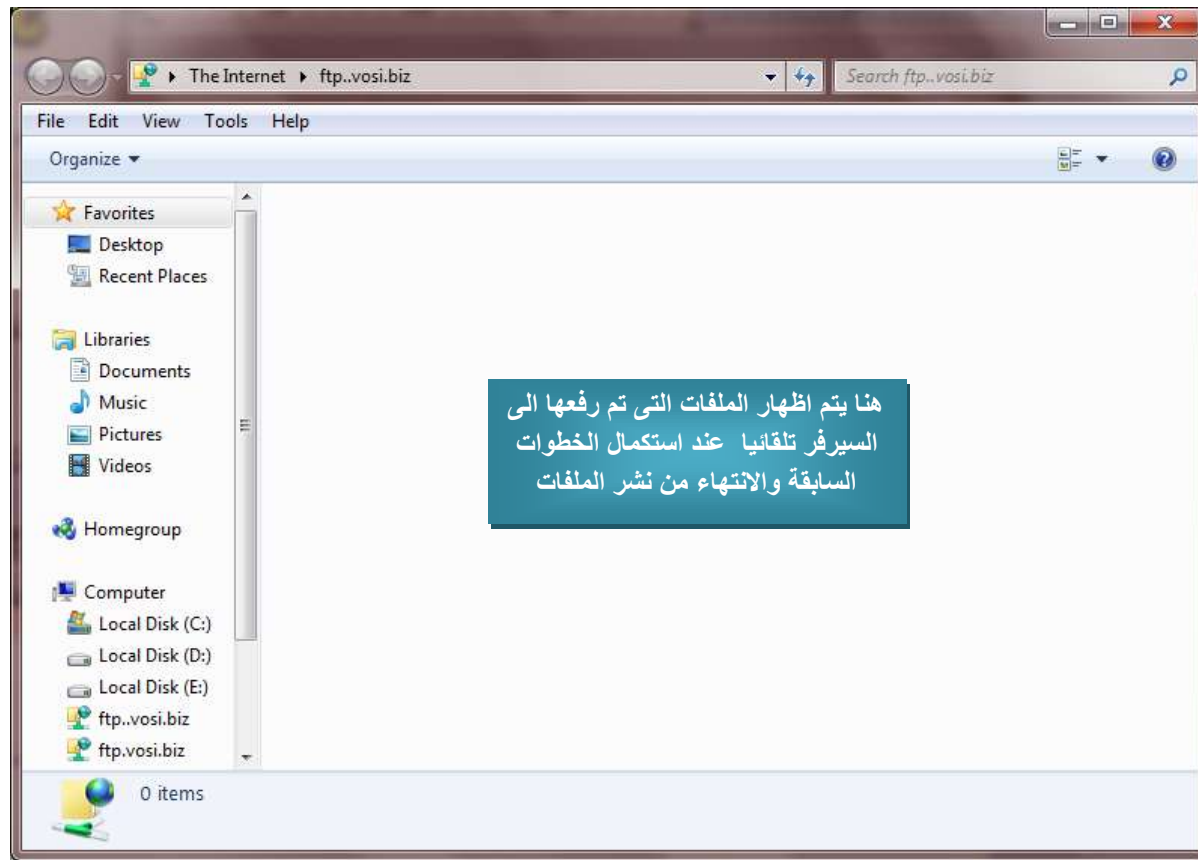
▸ The Internet ▸ ftp..vosi.biz

Search ftp..vosi.biz

File Edit View Tools Help

Organize ▾

Favorites
Desktop
Recent Places

Libraries
Documents
Music
Pictures
Videos

Homegroup

Computer
Local Disk (C:)
Local Disk (D:)
Local Disk (E:)
ftp..vosi.biz
ftp.vosi.biz

هنا يتم اظهار الملفات التى تم رفعها الى السيرفر تلقائيا عند استكمال الخطوات السابقة والانتهاء من نشر الملفات

0 items